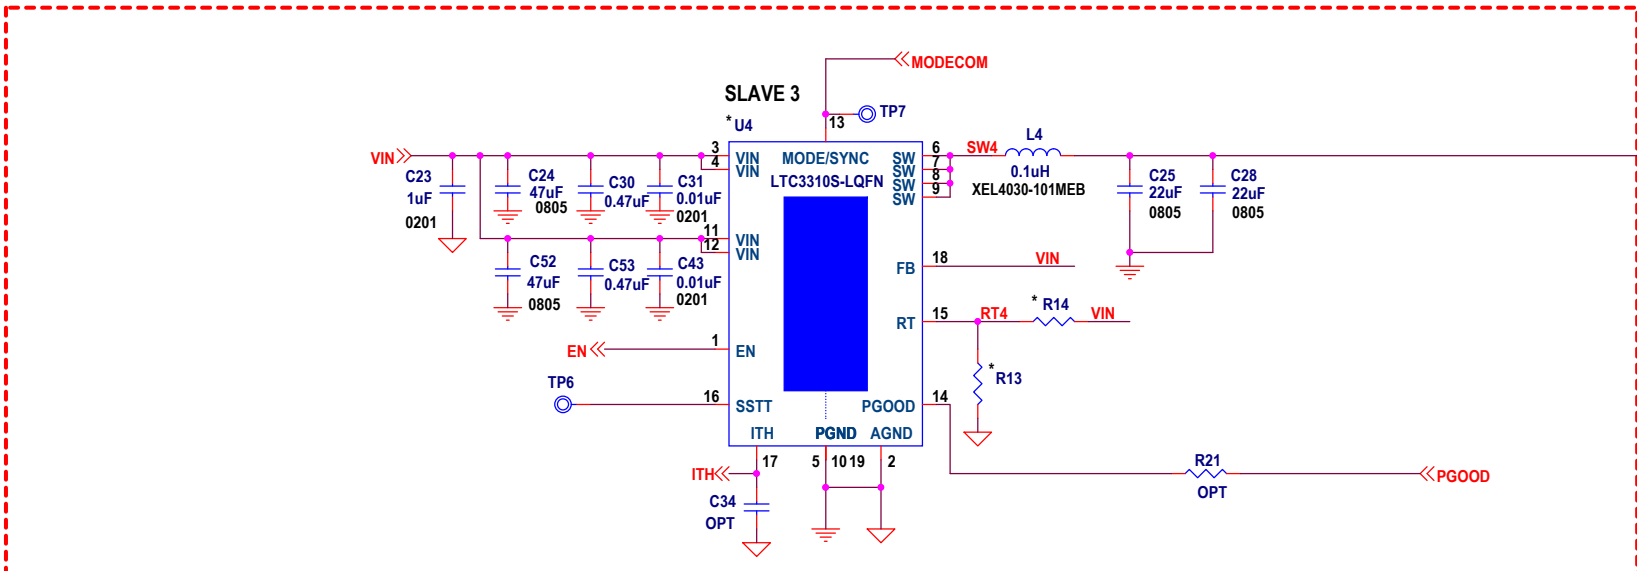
MODECOM
SLAVE 3
TP7
* U4
13
VIN
3
4
VIN
VIN
MODE/SYNC
LTC3310S-LQFN
SW
SW
SW
SW
6
7
8
9
SW4
L4
0.1uH
XEL4030-101MEB
C23
1uF
0201
C24
47uF
0805
C30
0.47uF
C31
0.01uF
0201
C25
22uF
0805
C28
22uF
0805
11
12
VIN
VIN
C52
47uF
0805
C53
0.47uF
C43
0.01uF
0201
FB
18
VIN
RT
15
RT4
* R14
VIN
EN
1
EN
* R13
TP6
16
SSTT
PGOOD
14
ITH
PGND
AGND
ITH
17
5
10 19
2
R21
OPT
PGOOD
C34
OPT